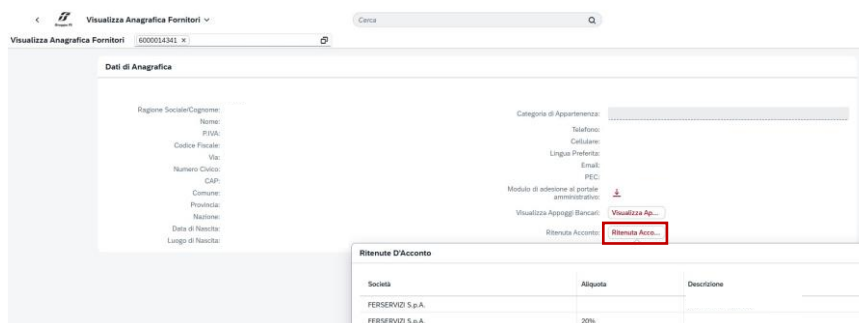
Visualizza Anagrafica Fornitori
Cerca
Visualizza Anagrafica Fornitori 6000014341 ×

Dati di Anagrafica

Ragione Sociale/Cognome:
Nome:
P.IVA:
Codice Fiscale:
Via:
Numero Civico:
CAP:
Comune:
Provincia:
Nazione:
Data di Nascita:
Luogo di Nascita:

Categoria di Appartenenza:
Telefono:
Cellulare:
Lingua Preferita:
Email:
PEC:
Modulo di adesione al portale amministrativo:
Visualizza Appoggi Bancari: Visualizza Ap...
Ritenuta Acconto: Ritenuta Acco...

Ritenute D'Acconto

| Società | Aliquota | Descrizione |
|---|---|---|
| FERSERVIZI S.p.A. | | |
| FERSERVIZI S.p.A. | 20% | |